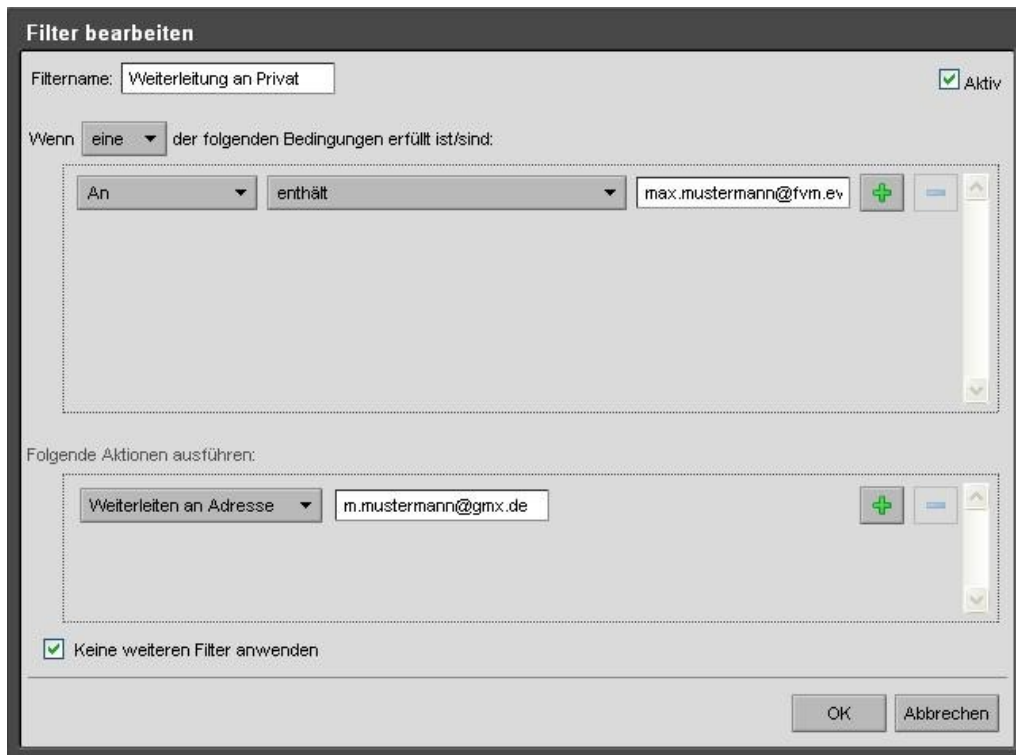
Filter bearbeiten

Filtername: Weiterleitung an Privat

Aktiv

Wenn eine der folgenden Bedingungen erfüllt ist/sind:

An

enthält

max.mustermann@fvm.ev

Folgende Aktionen ausführen:

Weiterleiten an Adresse

m.mustermann@gmx.de

Keine weiteren Filter anwenden

OK

Abbrechen